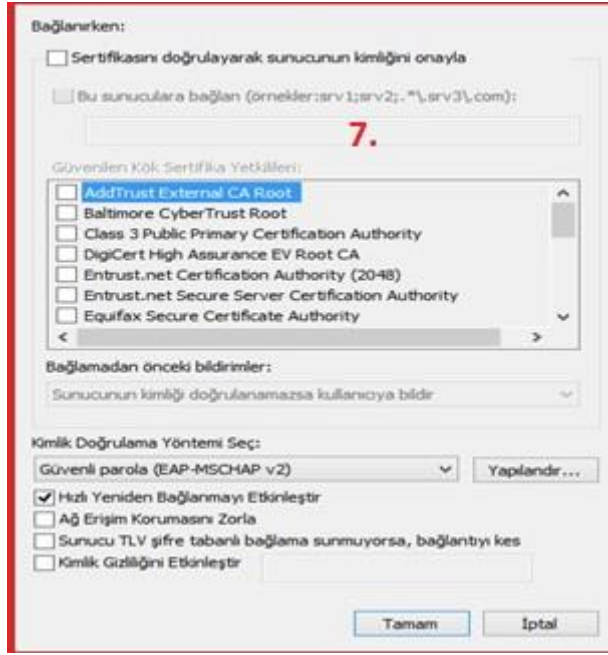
Bağlanırken:

Sertifikasını doğrulayarak sunucunun kimliğini onayla

Bu sunuculara bağlan (örnekler:srv1;srv2;.*\.srv3\.com):

7.

Güvenilen Kök Sertifika Yetkilileri:

AddTrust External CA Root
Baltimore CyberTrust Root
Class 3 Public Primary Certification Authority
DigiCert High Assurance EV Root CA
Entrust.net Certification Authority (2048)
Entrust.net Secure Server Certification Authority
Equifax Secure Certificate Authority

Bağlamadan önceki bildirimler:

Sunucunun kimliği doğrulanamazsa kullanıcıya bildir

Kimlik Doğrulama Yöntemi Seç:

Güvenli parola (EAP-MSCHAP v2)

Yapılandır...

Hızlı Yeniden Bağlanmayı Etkinleştir
Ağ Erişim Korumasını Zorla
Sunucu TLV şifre tabanlı bağlama sunmuyorsa, bağlantıyı kes
Kimlik Gizliliğini Etkinleştir

Tamam

İptal